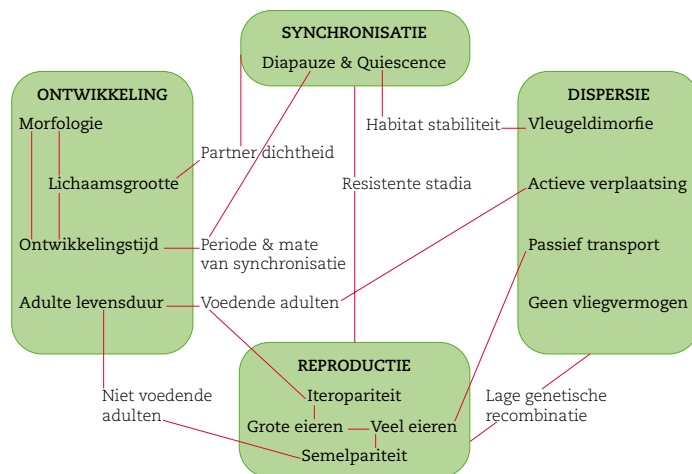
SYNCHRONISATIE
Diapauze & Quiescence

ONTWIKKELING
Morfologie
Lichaamsgrootte
Ontwikkelingstijd
Adulte levensduur

DISPERSIE
Vleugeldimorfie
Actieve verplaatsing
Passief transport
Geen vliegvermogen

Habitat stabiliteit
Partner dichtheid
Resistente stadia
Periode & mate van synchronisatie
Voedende adulten

REPRODUCTIE
Iteropariteit
Grote eieren
Veel eieren
Semelpariteit

Niet voedende adulten
Lage genetische recombinatie